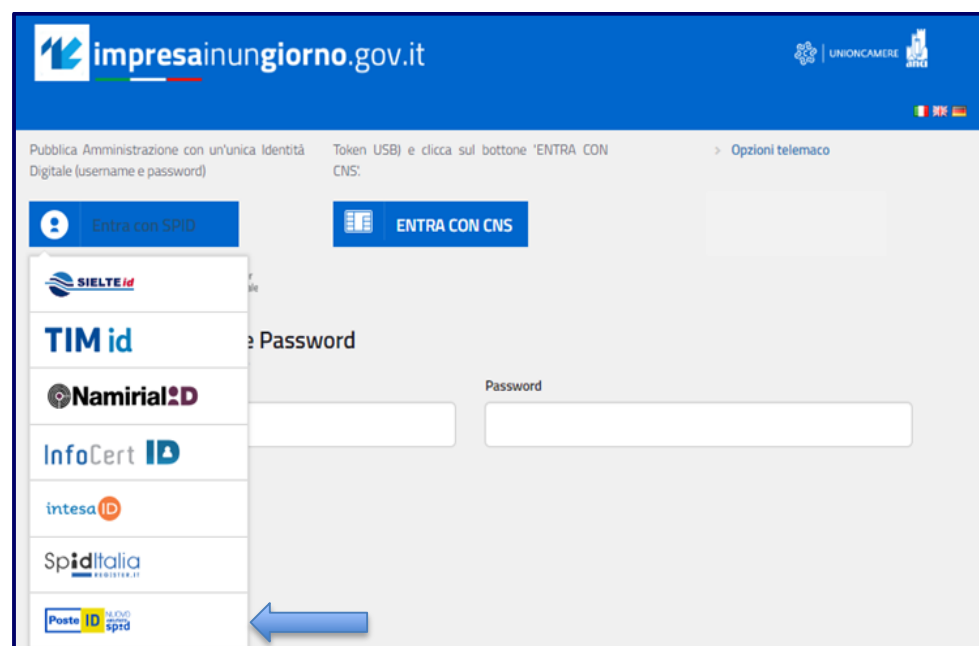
impresainungiorno.gov.it

UNIONCAMERE

Pubblica Amministrazione con un'unica Identità Digitale (username e password)

Token USB) e clicca sul bottone 'ENTRA CON CNS'.

> Opzioni telemaco

Entra con SPID

ENTRA CON CNS

SIELTE id

TIM id

NamirialID

InfoCert ID

intesa ID

SpidItalia REGISTER.IT

Poste ID NUOVO spid

e Password

Password